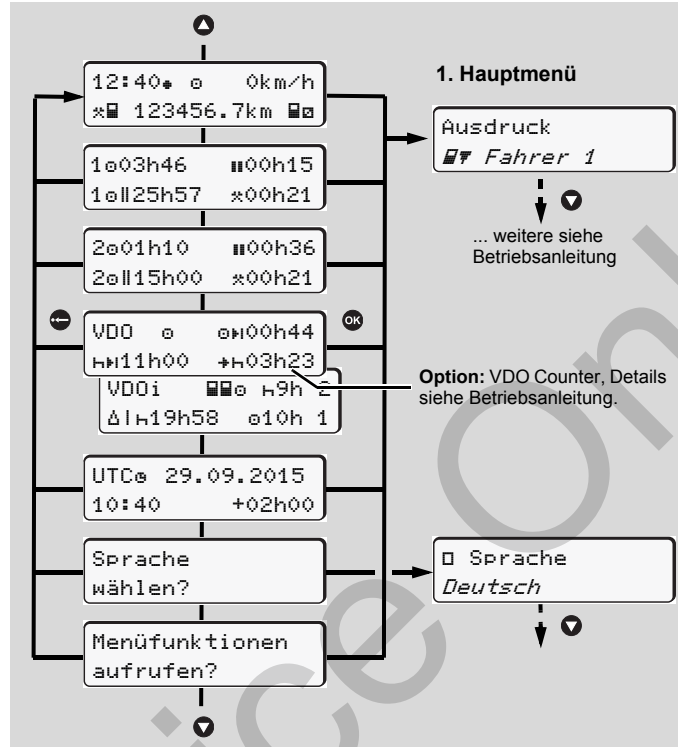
12:40 ⊙ 0km/h
123456.7km

1⊙03h46 ▮00h15
1⊙‖25h57 ✲00h21

2⊙01h10 ▮00h36
2⊙‖15h00 ✲00h21

VDO ⊙ ⊙▸00h44
▸11h00 +▸03h23

VDOi ⊙ ▸9h 2
Δ|▸19h58 ⊙10h 1

UTC⊙ 29.09.2015
10:40 +02h00

Sprache
wählen?

Menüfunktionen
aufrufen?

1. Hauptmenü

Ausdruck
Fahrer 1

... weitere siehe Betriebsanleitung

Option: VDO Counter, Details siehe Betriebsanleitung.

Sprache
Deutsch